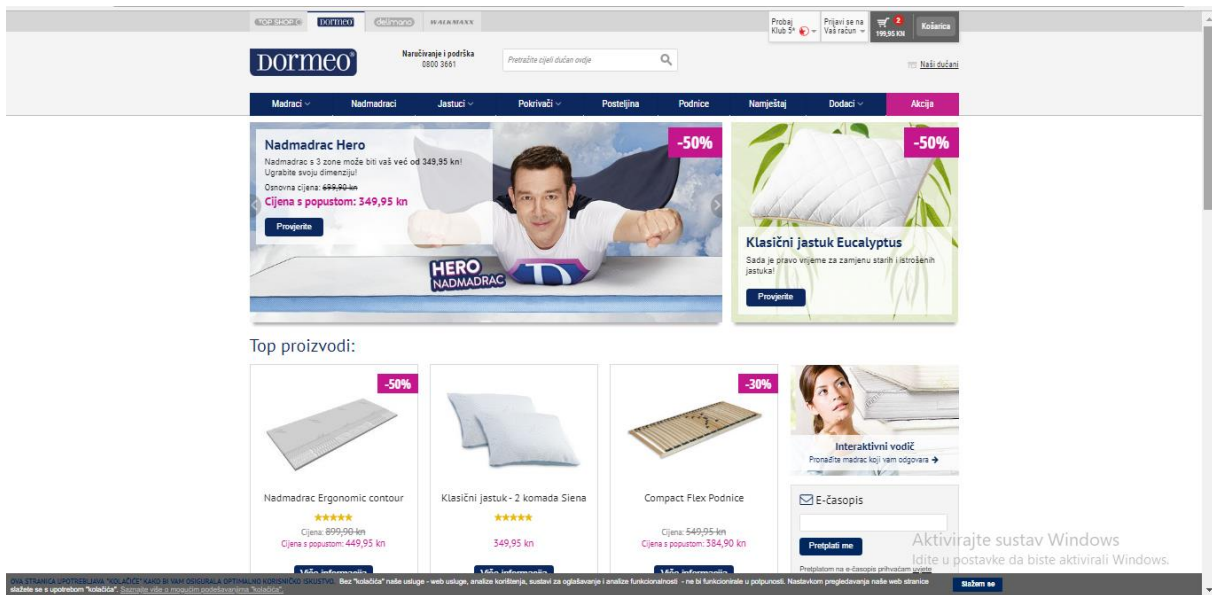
TOP SHOP · Dormeo · delimano · WALKMAXX

Probaj Klub 5* · Prijavi se na Vaš račun · 2 199,95 KN · Košarica

Dormeo®

Naručivanje i podrška 0800 3661

Pretražite cijeli dućan ovdje

Naši dućani

Madraci · Nadmadraci · Jastuci · Pokrivači · Posteljina · Podnice · Namještaj · Dodaci · Akcija

Nadmadrac Hero
Nadmadrac s 3 zone može biti vaš već od 349,95 kn! Ugrabite svoju dimenziju!
Osnovna cijena: 699,90 kn
Cijena s popustom: 349,95 kn
Provjerite

-50%

HERO NADMADRAC

-50%

Klasični jastuk Eucalyptus
Sada je pravo vrijeme za zamjenu starih i istrošenih jastuka!
Provjerite

Top proizvodi:

-50%
Nadmadrac Ergonomic contour
★★★★★
Cijena: 899,90 kn
Cijena s popustom: 449,95 kn
Više informacija

Klasični jastuk - 2 komada Siena
★★★★★
349,95 kn
Više informacija

-30%
Compact Flex Podnice
Cijena: 549,95 kn
Cijena s popustom: 384,90 kn
Više informacija

Interaktivni vodič
Pronađite madrac koji vam odgovara →

E-časopis
Pretplati me
Pretplatom na e-časopis prihvaćam uvjete

Aktivirajte sustav Windows
Idite u postavke da biste aktivirali Windows.

OVA STRANICA UPOTREBLJAVA "KOLAČIĆE" KAKO BI VAM OSIGURALA OPTIMALNO KORISNIČKO ISKUSTVO. Bez "kolačića" naše usluge - web usluge, analize korištenja, sustavi za oglašavanje i analize funkcionalnosti - ne bi funkcionirale u potpunosti. Nastavkom pregledavanja naše web stranice slažete se s upotrebom "kolačića". Saznajte više o mogućim podešavanjima "kolačića".

Slažem se